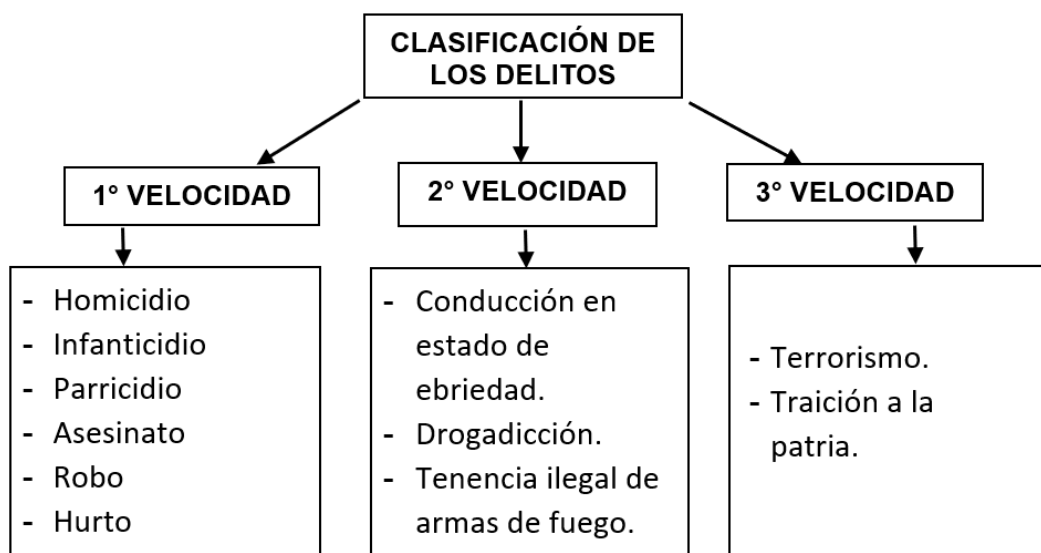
CLASIFICACIÓN DE LOS DELITOS

1° VELOCIDAD

- Homicidio
- Infanticidio
- Parricidio
- Asesinato
- Robo
- Hurto

2° VELOCIDAD

- Conducción en estado de ebriedad.
- Drogadicción.
- Tenencia ilegal de armas de fuego.

3° VELOCIDAD

- Terrorismo.
- Traición a la patria.